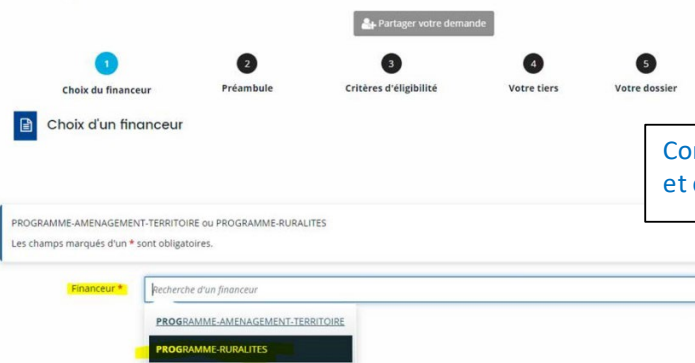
Partager votre demande

1
Choix du financeur

2
Préambule

3
Critères d'éligibilité

4
Votre tiers

5
Votre dossier

Choix d'un financeur

Co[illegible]
et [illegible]

PROGRAMME-AMENAGEMENT-TERRITOIRE ou PROGRAMME-RURALITES

Les champs marqués d'un * sont obligatoires.

Financeur *

Recherche d'un financeur

PROGRAMME-AMENAGEMENT-TERRITOIRE

PROGRAMME-RURALITES